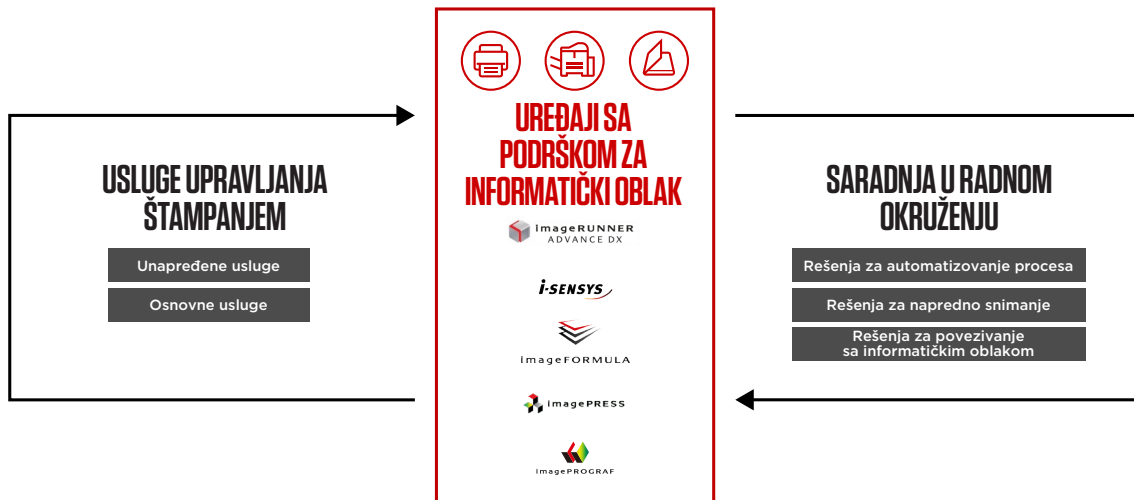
USLUGE UPRAVLJANJA ŠTAMPANJEM

Unapređene usluge

Osnovne usluge

UREĐAJI SA PODRŠKOM ZA INFORMATIČKI OBLAK

imageRUNNER ADVANCE DX

i-SENSYS

imageFORMULA

imagePRESS

imagePROGRAF

SARADNJA U RADNOM OKRUŽENJU

Rešenja za automatizovanje procesa

Rešenja za napredno snimanje

Rešenja za povezivanje sa informatičkim oblakom